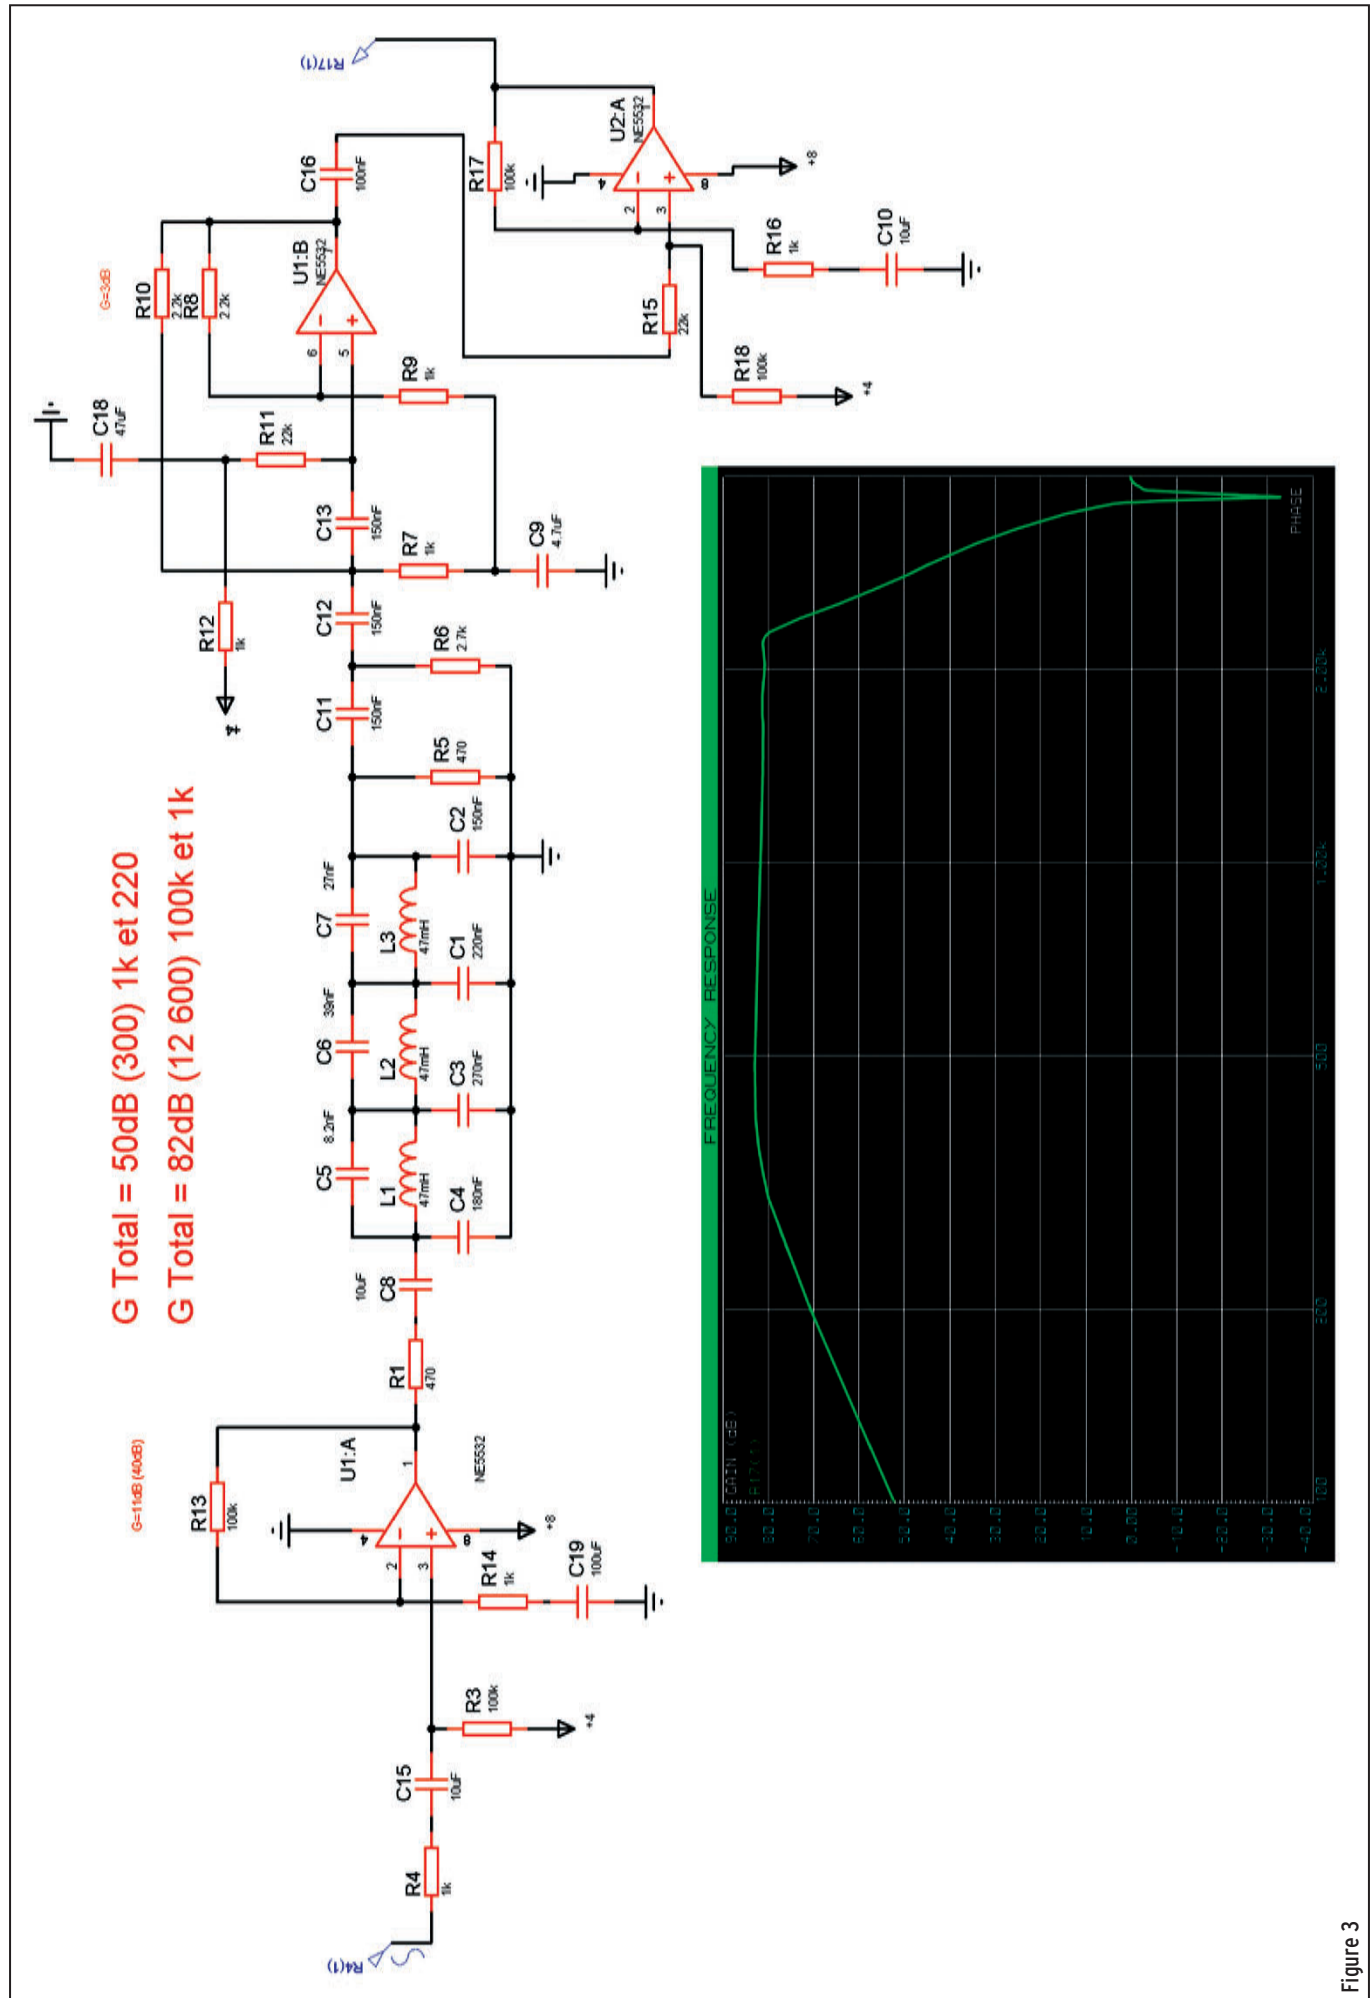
G Total = 50dB (300) 1k et 220

G Total = 82dB (12 600) 100k et 1k

R4(1)

R4
1k

C15
10uF

R3
100k
+4

G=11dB (40dB)

R13
100k

U1:A
NE5532

R14
1k

C19
100uF

+8

R1
470

C8
10uF

C5
8.2nF

L1
47mH

C4
180nF

C6
39nF

L2
47mH

C3
270nF

C7
27nF

L3
47mH

C1
220nF

C2
150nF

R5
470

C11
150nF

R6
2.7k

C12
150nF

R12
1k
+4

R7
1k

C9
4.7uF

C13
150nF

R11
22k

C18
47uF

R9
1k

G=3dB

R10
2.2k

R8
2.2k

U1:B
NE5532

C16
100nF

R17
100k

U2:A
NE5532

+8

R16
1k

C10
10uF

R15
22k

R18
100k
+4

R17(1)

FREQUENCY RESPONSE

GAIN (dB)
R17(1)

90.0
80.0
70.0
60.0
50.0
40.0
30.0
20.0
10.0
0.00
-10.0
-20.0
-30.0
-40.0

100
300
900
1.20k
2.20k

PHASE

Figure 3